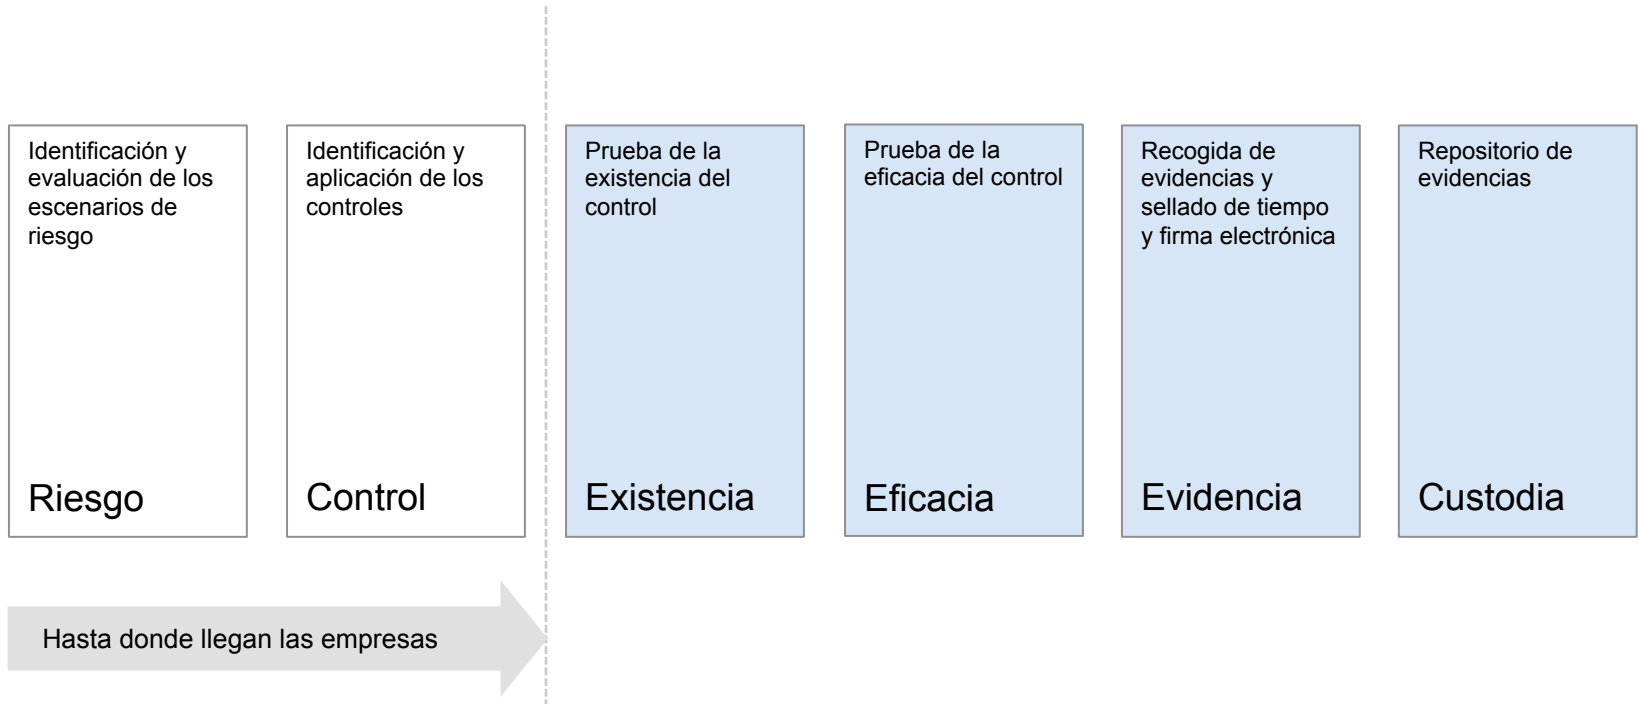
Identificación y evaluación de los escenarios de riesgo

Riesgo

Identificación y aplicación de los controles

Control

Prueba de la existencia del control

Existencia

Prueba de la eficacia del control

Eficacia

Recogida de evidencias y sellado de tiempo y firma electrónica

Evidencia

Repositorio de evidencias

Custodia

Hasta donde llegan las empresas